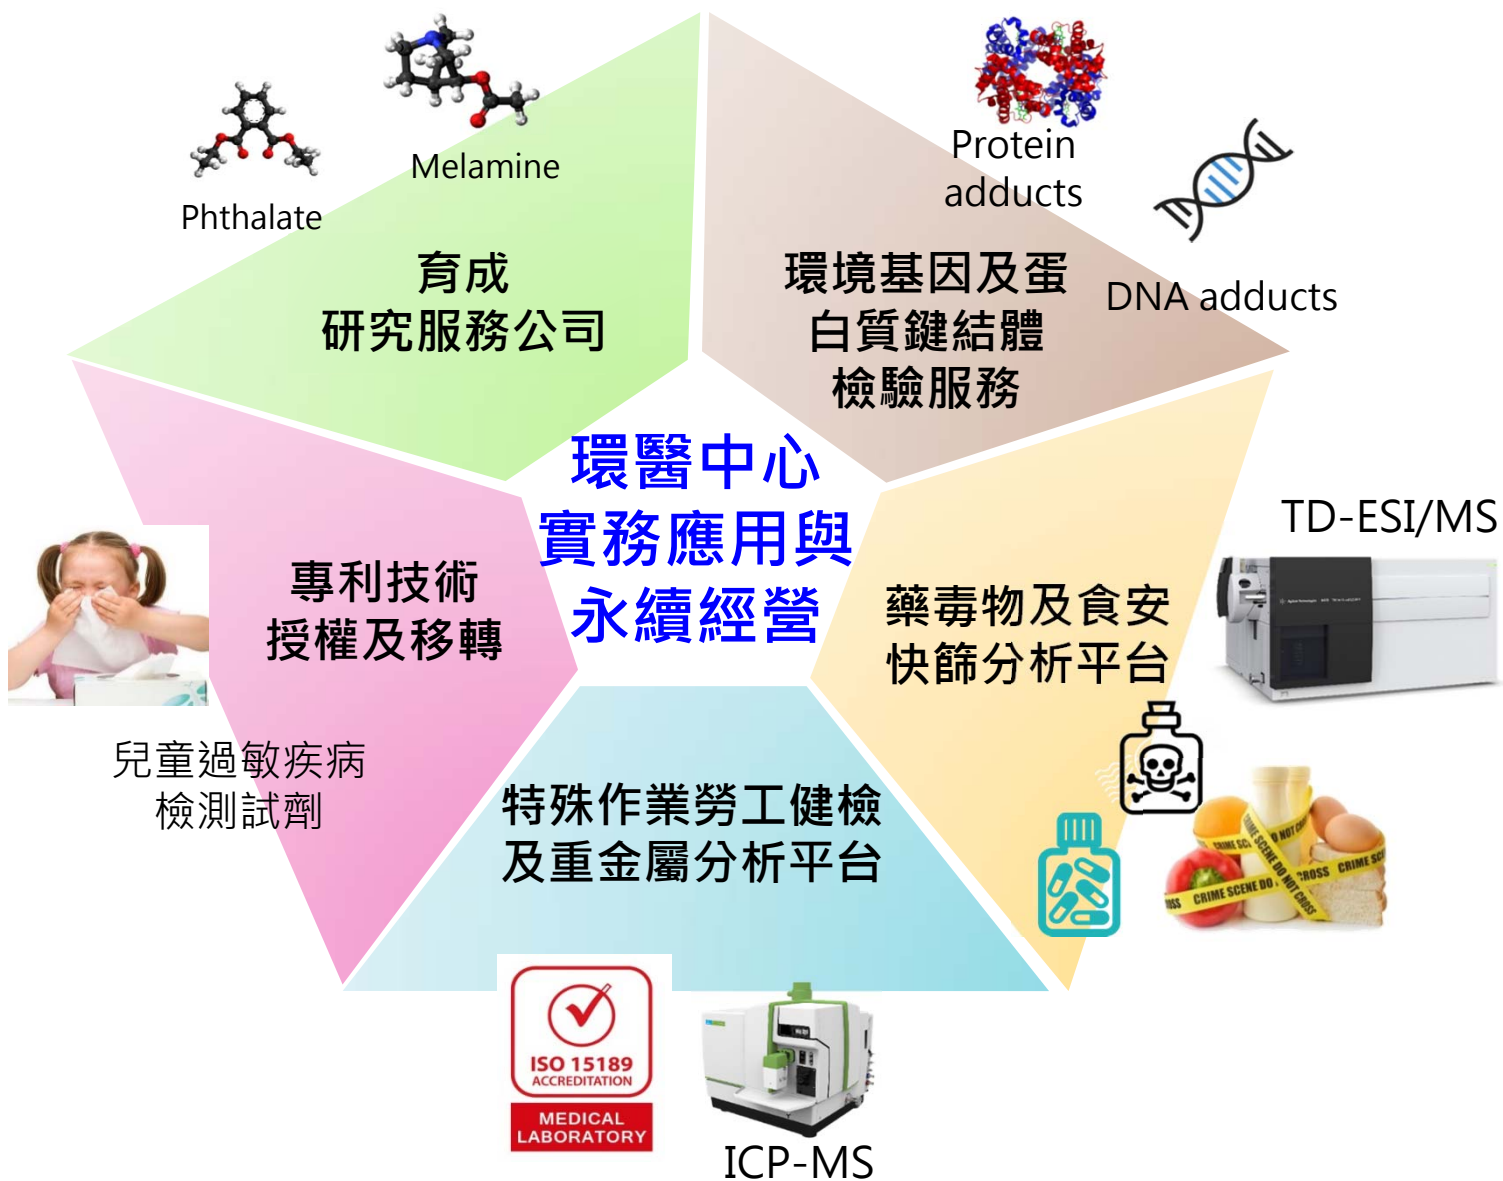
Melamine

Phthalate

育成
研究服務公司

Protein
adducts

環境基因及蛋
白質鍵結體
檢驗服務

DNA adducts

環醫中心
實務應用與
永續經營

TD-ESI/MS

專利技術
授權及移轉

藥毒物及食安
快篩分析平台

兒童過敏疾病
檢測試劑

特殊作業勞工健檢
及重金屬分析平台

CRIME SCENE DO NOT CROSS

ISO 15189
ACCREDITATION
MEDICAL
LABORATORY

ICP-MS